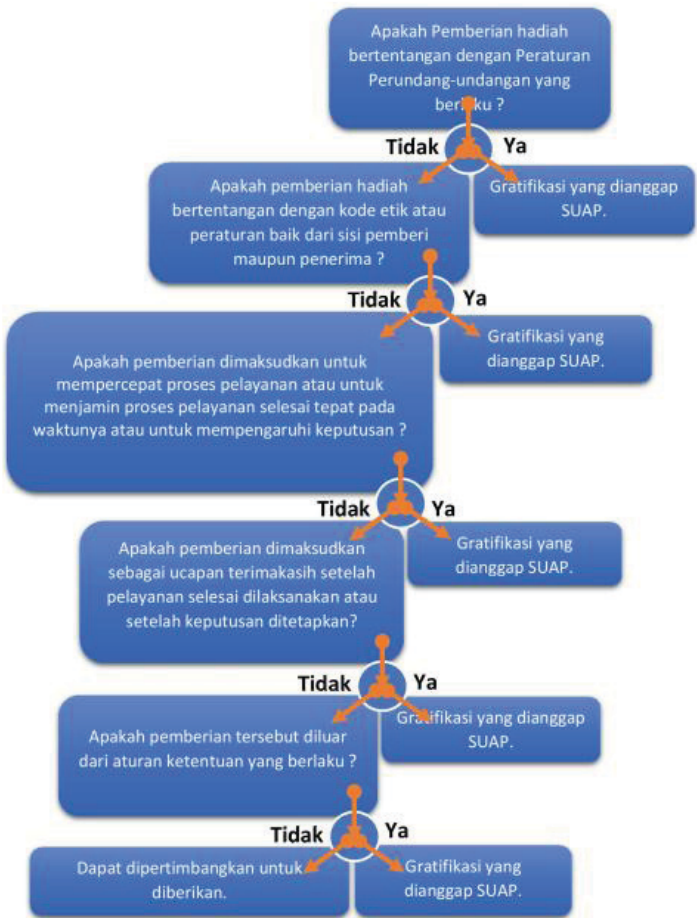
Apakah Pemberian hadiah bertentangan dengan Peraturan Perundang-undangan yang berlaku ?

Tidak

Ya

Apakah pemberian hadiah bertentangan dengan kode etik atau peraturan baik dari sisi pemberi maupun penerima ?

Gratifikasi yang dianggap SUAP.

Tidak

Ya

Apakah pemberian dimaksudkan untuk mempercepat proses pelayanan atau untuk menjamin proses pelayanan selesai tepat pada waktunya atau untuk mempengaruhi keputusan ?

Gratifikasi yang dianggap SUAP.

Tidak

Ya

Apakah pemberian dimaksudkan sebagai ucapan terimakasih setelah pelayanan selesai dilaksanakan atau setelah keputusan ditetapkan?

Gratifikasi yang dianggap SUAP.

Tidak

Ya

Apakah pemberian tersebut diluar dari aturan ketentuan yang berlaku ?

Gratifikasi yang dianggap SUAP.

Tidak

Ya

Dapat dipertimbangkan untuk diberikan.

Gratifikasi yang dianggap SUAP.